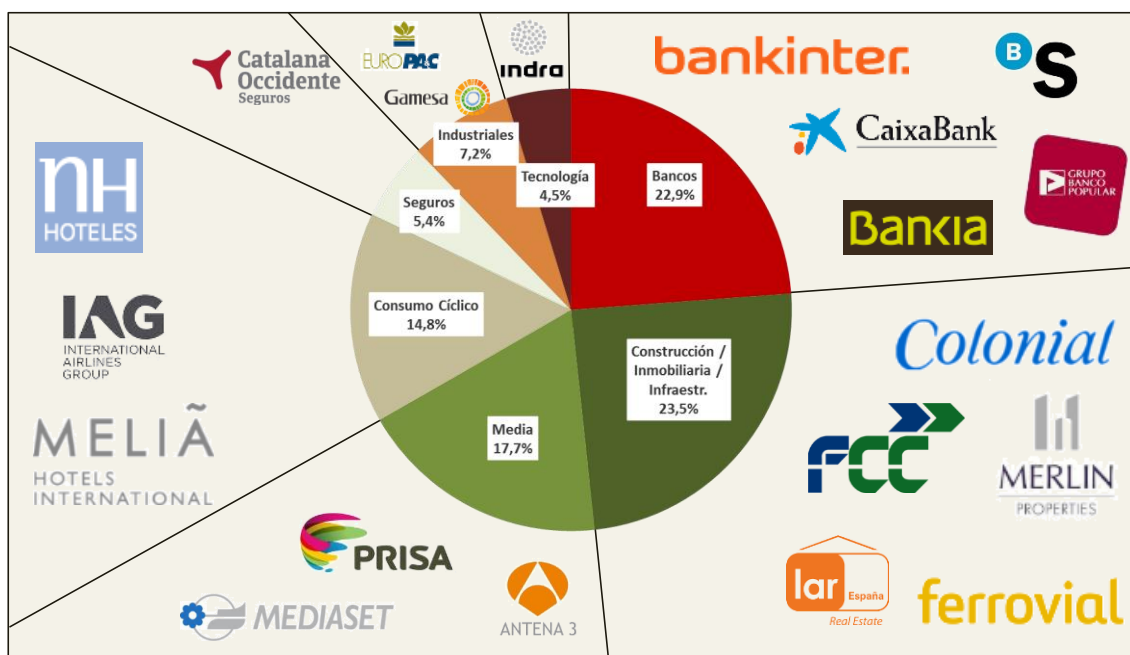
Catalana Occidente Seguros

EUROPAC

Gamesa

indra

bankinter.

B S

CaixaBank

GRUPO BANCO POPULAR

BANKIA

NH HOTELES

IAG INTERNATIONAL AIRLINES GROUP

MELIÃ HOTELS INTERNATIONAL

Industriales 7,2%

Tecnología 4,5%

Bancos 22,9%

Seguros 5,4%

Consumo Cíclico 14,8%

Construcción / Inmobiliaria / Infraestr. 23,5%

Media 17,7%

Colonial

FCC

MERLIN PROPERTIES

PRISA

MEDIASET

ANTENA 3

lar España Real Estate

ferrovial